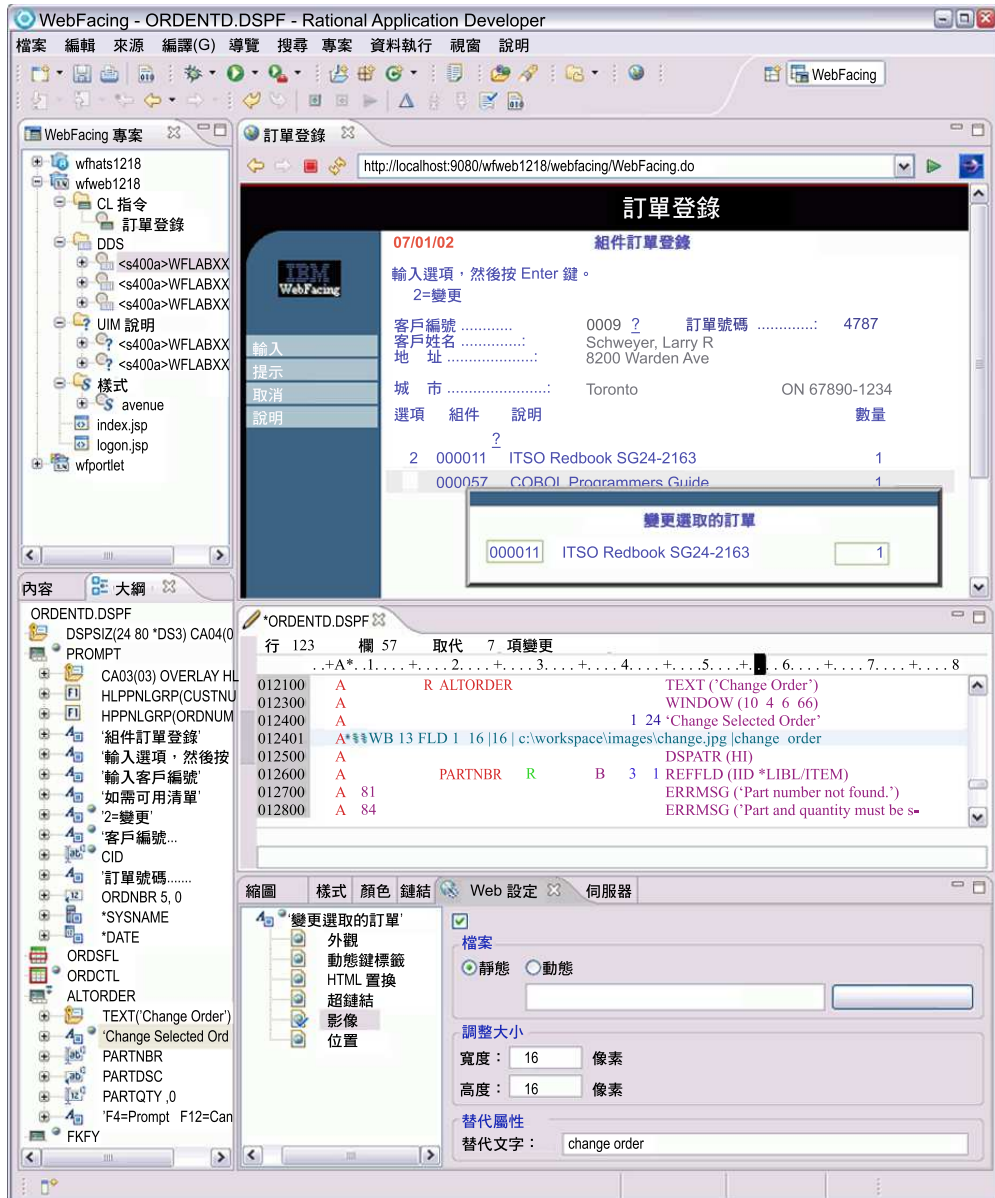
WebFacing - ORDENTD.DSPF - Rational Application Developer

檔案 編輯 來源 編譯(G) 導覽 搜尋 專案 資料執行 視窗 說明

WebFacing

WebFacing 專案

wfhats1218
wfweb1218
CL 指令
訂單登錄
DDS
<s400a>WFLABXX
<s400a>WFLABXX
<s400a>WFLABXX
UIM 說明
<s400a>WFLABXX
<s400a>WFLABXX
樣式
avenue
index.jsp
logon.jsp
wfportlet

訂單登錄

http://localhost:9080/wfweb1218/webfacing/WebFacing.do

訂單登錄

IBM WebFacing

輸入
提示
取消
說明

07/01/02 組件訂單登錄

輸入選項，然後按 Enter 鍵。
2=變更

客戶編號 ............ 0009 ? 訂單號碼 .............: 4787
客戶姓名 ...............: Schweyer, Larry R
地 址 ....................: 8200 Warden Ave

城 市 .......................: Toronto ON 67890-1234

選項 組件 說明 數量

?
2 000011 ITSO Redbook SG24-2163 1
000057 COBOL Programmers Guide 1

變更選取的訂單

000011 ITSO Redbook SG24-2163 1

內容 大綱

ORDENTD.DSPF
DSPSIZ(24 80 *DS3) CA04(0
PROMPT
CA03(03) OVERLAY HL
HLPPNLGRP(CUSTNU
HPPNLGRP(ORDNUM
'組件訂單登錄'
'輸入選項，然後按
'輸入客戶編號'
'如需可用清單'
'2=變更'
'客戶編號...
CID
'訂單號碼.......
ORDNBR 5, 0
*SYSNAME
*DATE
ORDSFL
ORDCTL
ALTORDER
TEXT('Change Order')
'Change Selected Ord
PARTNBR
PARTDSC
PARTQTY ,0
'F4=Prompt F12=Can
FKFY

*ORDENTD.DSPF

行 123 欄 57 取代 7 項變更

. .+A*. .1. . . . +. . . . 2. . . . +. . . . 3. . . . +. . . . 4. . . . +. . . . 5. . . . +. . . . 6. . . . +. . . . 7. . . . +. . . . 8

| | | |
|---|---|---|
| 012100 | A R ALTORDER | TEXT ('Change Order') |
| 012300 | A | WINDOW (10 4 6 66) |
| 012400 | A 1 24 | 'Change Selected Order' |
| 012401 | A*%%WB 13 FLD 1 16 \|16 \| c:\workspace\images\change.jpg \|change order | |
| 012500 | A | DSPATR (HI) |
| 012600 | A PARTNBR R B 3 1 | REFFLD (IID *LIBL/ITEM) |
| 012700 | A 81 | ERRMSG ('Part number not found.') |
| 012800 | A 84 | ERRMSG ('Part and quantity must be s- |

縮圖 樣式 顏色 鏈結 Web 設定 伺服器

變更選取的訂單
外觀
動態鍵標籤
HTML 置換
超鏈結
影像
位置

檔案
靜態 動態

調整大小
寬度： 16 像素
高度： 16 像素

替代屬性
替代文字： change order